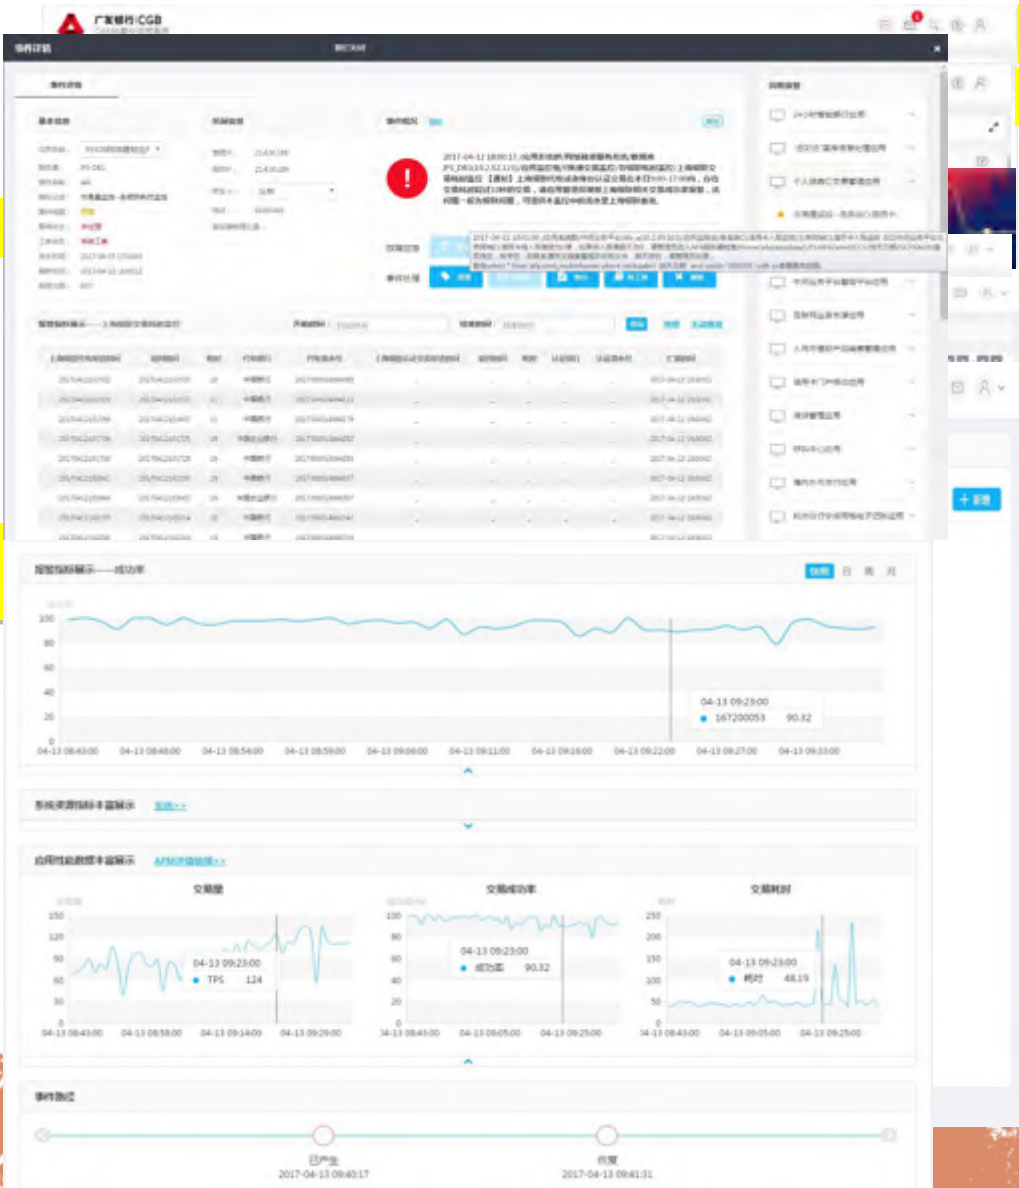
广发银行|CGB

事件详情

×

事件详情

基本信息

所属信息

事件相关

2017-04-12 18:00:17,应用系统跨平台服务系统

!

告警指标展示——成功率

分钟 日 周 月

100

80

60

40

20

0

04-13 08:43:00 04-13 08:48:00 04-13 08:54:00 04-13 08:59:00 04-13 09:06:00 04-13 09:11:00 04-13 09:16:00 04-13 09:22:00 04-13 09:27:00 04-13 09:33:00

04-13 09:23:00
167200053 90.32

系统资源指标丰富展示 展开>>

应用性能数据丰富展示 APM详情链接>>

交易量

150
120
90
60
30
0

04-13 09:23:00
TPS 124

04-13 08:43:00 04-13 08:58:00 04-13 09:14:00 04-13 09:29:00

交易成功率

100
80
60
40
20
0

04-13 09:23:00
成功率 90.32

04-13 08:43:00 04-13 09:05:00 04-13 09:25:00

交易耗时

250
200
150
100
50
0

04-13 09:23:00
耗时 48.19

04-13 08:43:00 04-13 09:05:00 04-13 09:25:00

事件跟踪

已产生
2017-04-13 09:40:17

恢复
2017-04-13 09:41:31

+ 新增